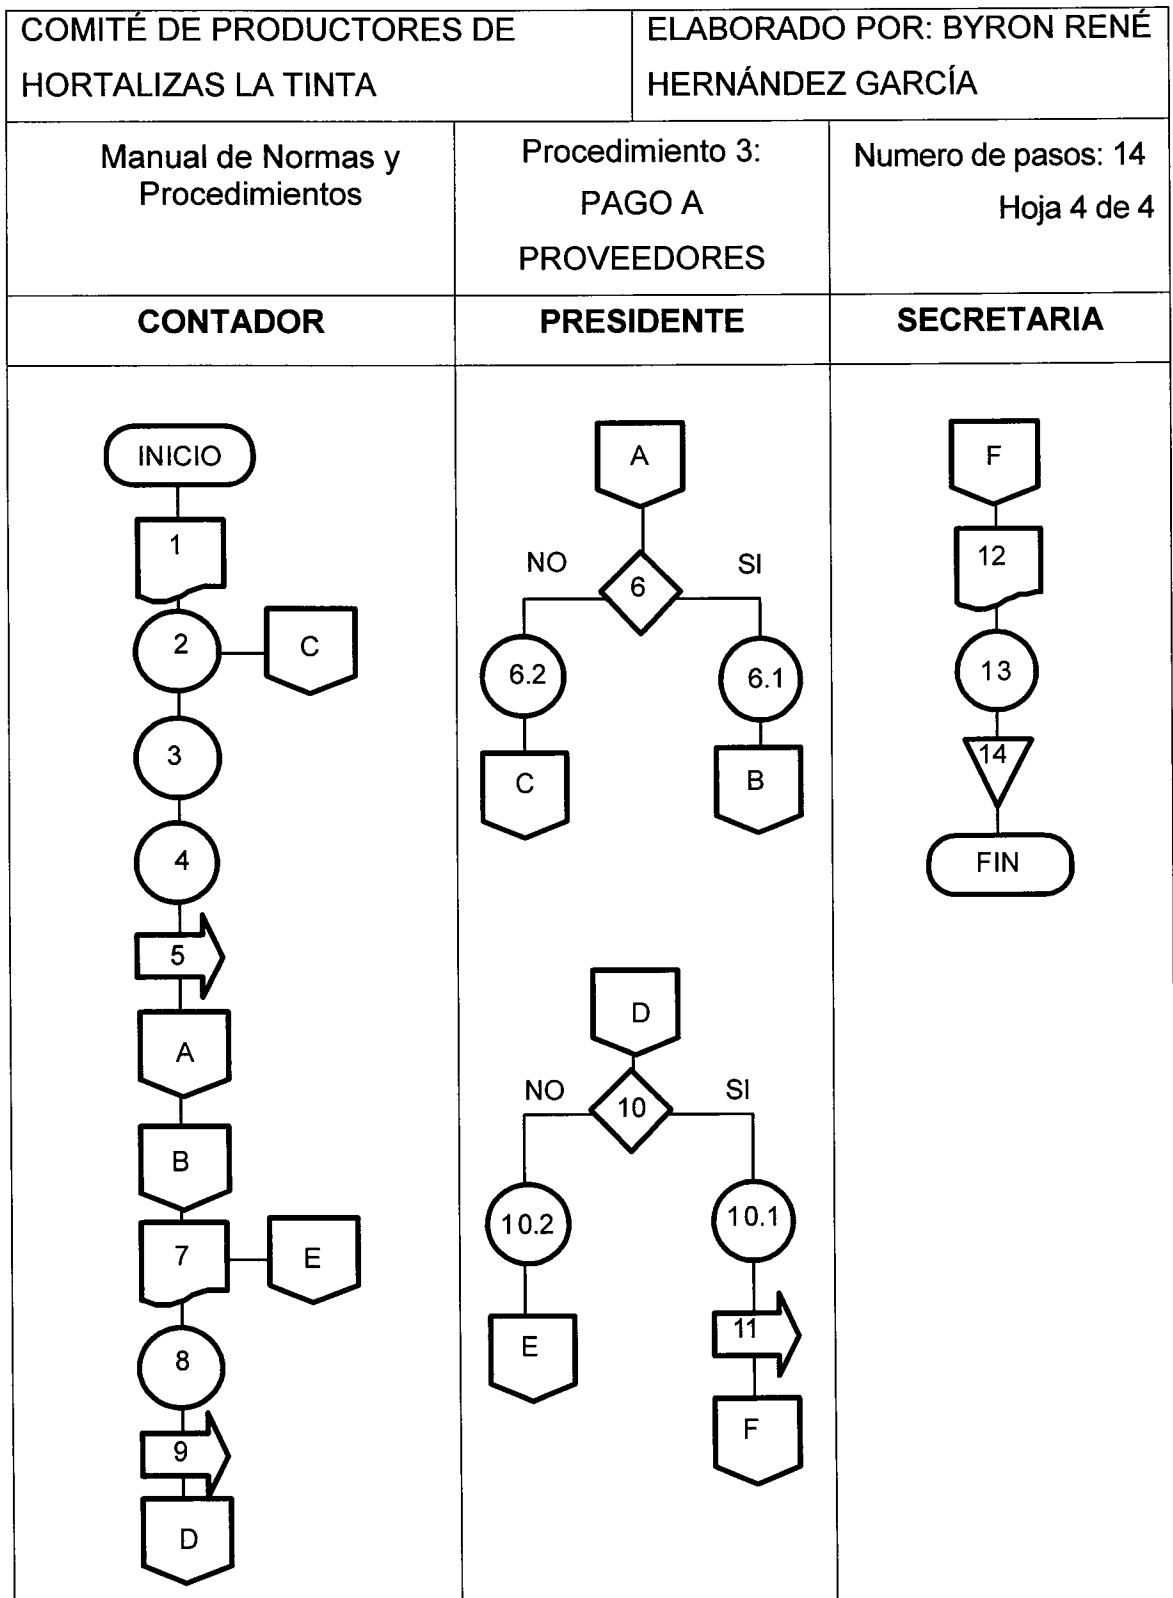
| COMITÉ DE PRODUCTORES DE HORTALIZAS LA TINTA | | ELABORADO POR: BYRON RENÉ HERNÁNDEZ GARCÍA |
|---|---|---|
| Manual de Normas y Procedimientos | Procedimiento 3: PAGO A PROVEEDORES | Numero de pasos: 14 Hoja 4 de 4 |
| **CONTADOR** | **PRESIDENTE** | **SECRETARIA** |

INICIO
1
2
C
3
4
5
A
B
7
E
8
9
D

A
NO
6
SI
6.2
6.1
C
B

D
NO
10
SI
10.2
10.1
E
11
F

F
12
13
14
FIN